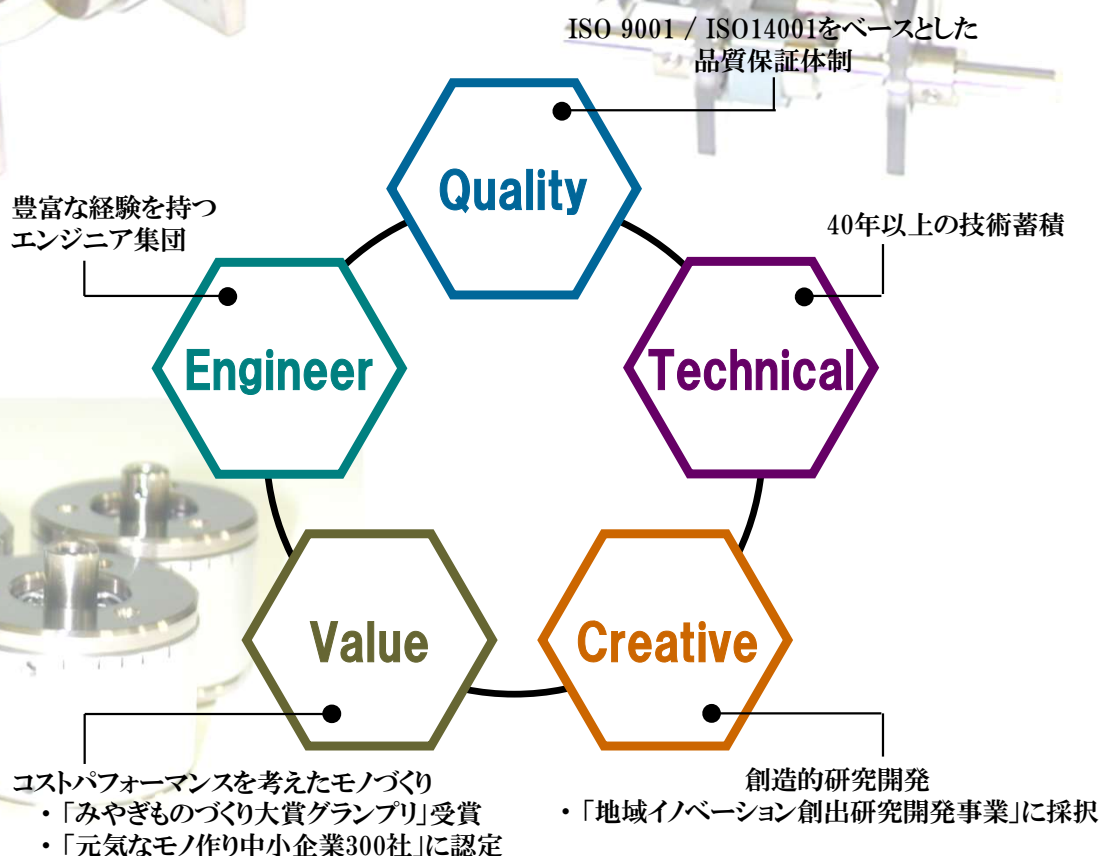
ISO 9001 / ISO14001をベースとした
品質保証体制

Quality

豊富な経験を持つ
エンジニア集団

40年以上の技術蓄積

Engineer

Technical

Value

Creative

コストパフォーマンスを考えたモノづくり
・「みやぎものづくり大賞グランプリ」受賞
・「元気なモノ作り中小企業300社」に認定

創造的研究開発
・「地域イノベーション創出研究開発事業」に採択